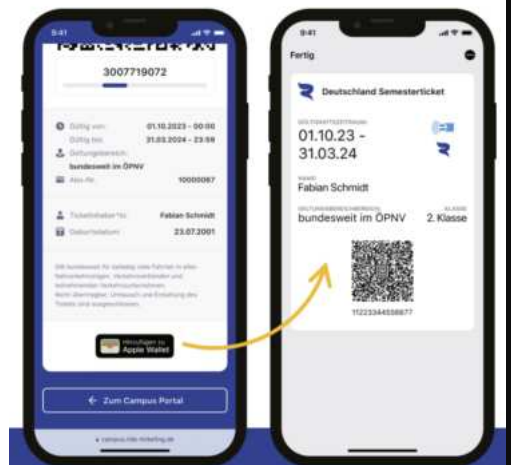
9:41

3007719072

Gültig von: 01.10.2023 – 00:00
Gültig bis: 31.03.2024 – 23:59
Geltungsbereich:
bundesweit im ÖPNV
Abo-Nr. 10000087

Ticketinhaber*in: Fabian Schmidt
Geburtsdatum: 23.07.2001

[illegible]

Hinzufügen zu Apple Wallet

← Zum Campus Portal

campus.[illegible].de

9:41

Fertig

Deutschland Semesterticket

GÜLTIGKEITSZEITRAUM
01.10.23 - 31.03.24

NAME
Fabian Schmidt

GELTUNGSBEREICH
bundesweit im ÖPNV

KLASSE
2. Klasse

11223344558877